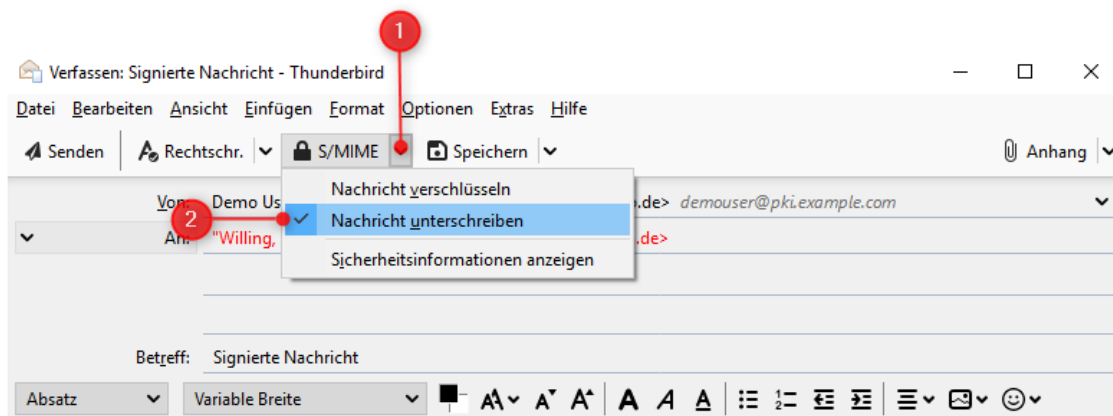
1

Verfassen: Signierte Nachricht - Thunderbird

Datei Bearbeiten Ansicht Einfügen Format Optionen Extras Hilfe

Senden Rechtschr. S/MIME Speichern Anhang

Von: Demo Us .de> demouser@pki.example.com

2

An: "Willing, .de>

Nachricht verschlüsseln
Nachricht unterschreiben
Sicherheitsinformationen anzeigen

Betreff: Signierte Nachricht

Absatz Variable Breite